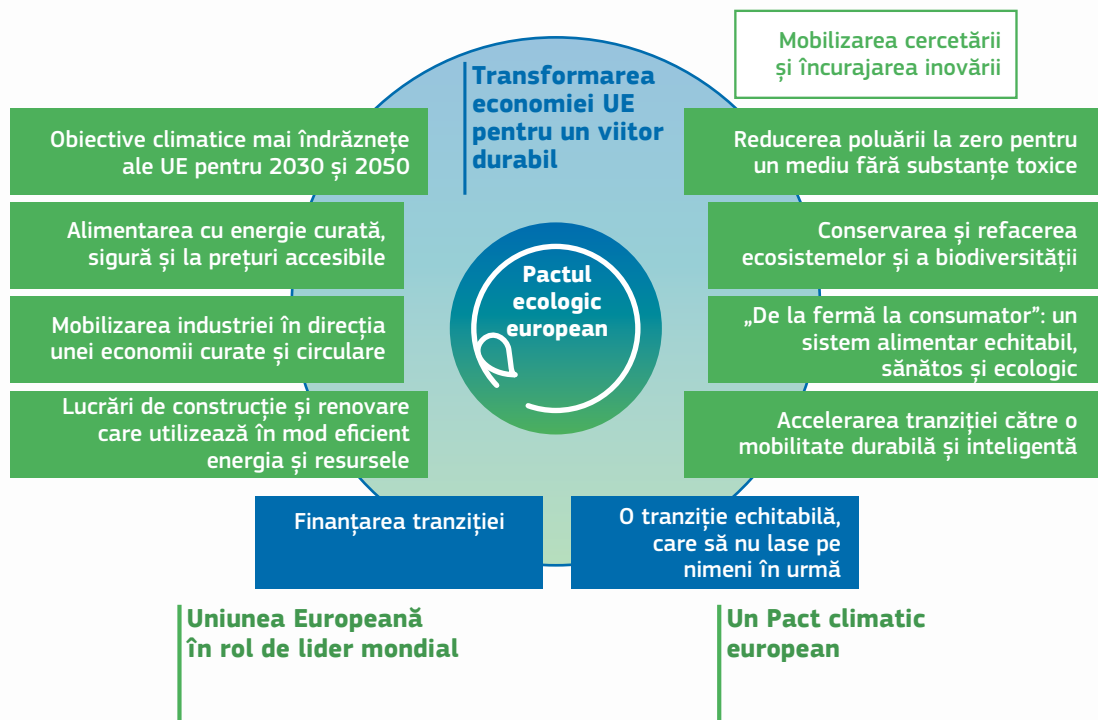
Mobilizarea cercetării și încurajarea inovării

Transformarea economiei UE pentru un viitor durabil

Obiective climatice mai îndrăznețe ale UE pentru 2030 și 2050

Reducerea poluării la zero pentru un mediu fără substanțe toxice

Alimentarea cu energie curată, sigură și la prețuri accesibile

Conservarea și refacerea ecosistemelor și a biodiversității

Pactul ecologic european

Mobilizarea industriei în direcția unei economii curate și circulare

„De la fermă la consumator”: un sistem alimentar echitabil, sănătos și ecologic

Lucrări de construcție și renovare care utilizează în mod eficient energia și resursele

Accelerarea tranziției către o mobilitate durabilă și inteligentă

Finanțarea tranziției

O tranziție echitabilă, care să nu lase pe nimeni în urmă

Uniunea Europeană în rol de lider mondial

Un Pact climatic european